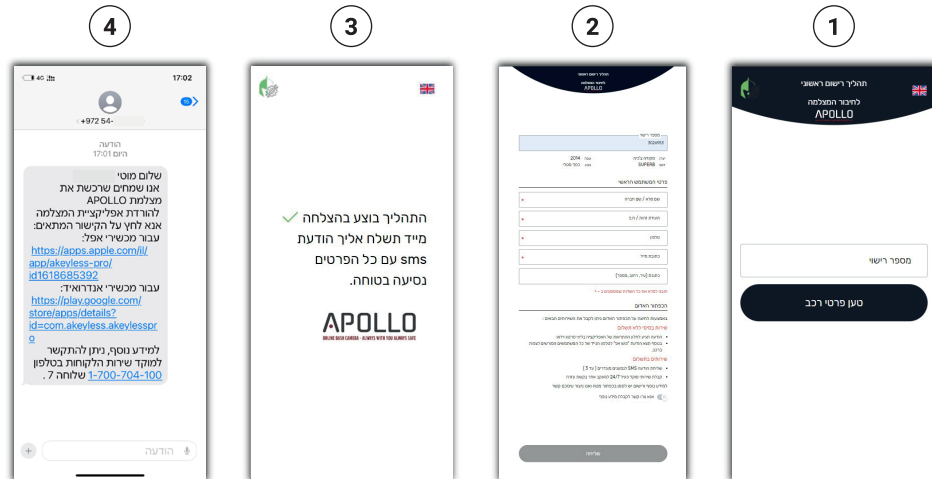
4

17:02

+972 54-

הודעה
היום 17:01

שלום מוטי
אנו שמחים שרכשת את מצלמת APOLLO
להורדת אפליקציית המצלמה אנא לחץ על הקישור המתאים:
עבור מכשירי אפל:
https://apps.apple.com/il/app/akeyless-pro/id1618685392
עבור מכשירי אנדרואיד:
https://play.google.com/store/apps/details?id=com.akeyless.akeylesspro
למידע נוסף, ניתן להתקשר למוקד שירות הלקוחות בטלפון 1-700-704-100 שלוחה 7 .

הודעה

3

התהליך בוצע בהצלחה
מייד תשלח אליך הודעת sms עם כל הפרטים
נסיעה בטוחה.

APOLLO
ONLINE DASH CAMERA - ALWAYS WITH YOU ALWAYS SAFE

2

תהליך רישום ראשוני
APOLLO

מספר רישוי

2014
SUPERB

פרטי המשתמש הראשי

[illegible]

הסכמי השימוש

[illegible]

1

תהליך רישום ראשוני
לחיבור המצלמה
APOLLO

מספר רישוי

טען פרטי רכב